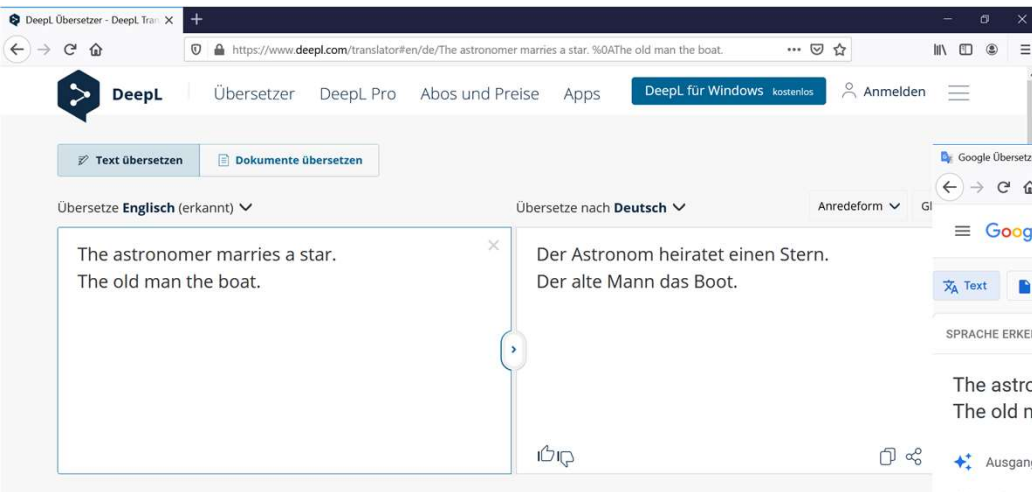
DeepL Übersetzer - DeepL Tra

https://www.deepl.com/translator#en/de/The astronomer marries a star. %0AThe old man the boat.

DeepL Übersetzer DeepL Pro Abos und Preise Apps DeepL für Windows kostenlos Anmelden

Text übersetzen Dokumente übersetzen

Übersetze Englisch (erkannt)

The astronomer marries a star.
The old man the boat.

Übersetze nach Deutsch

Anredeform Gl

Der Astronom heiratet einen Stern.
Der alte Mann das Boot.

Google Überset

Goog

Text

SPRACHE ERKE

The astro
The old n

Ausgang